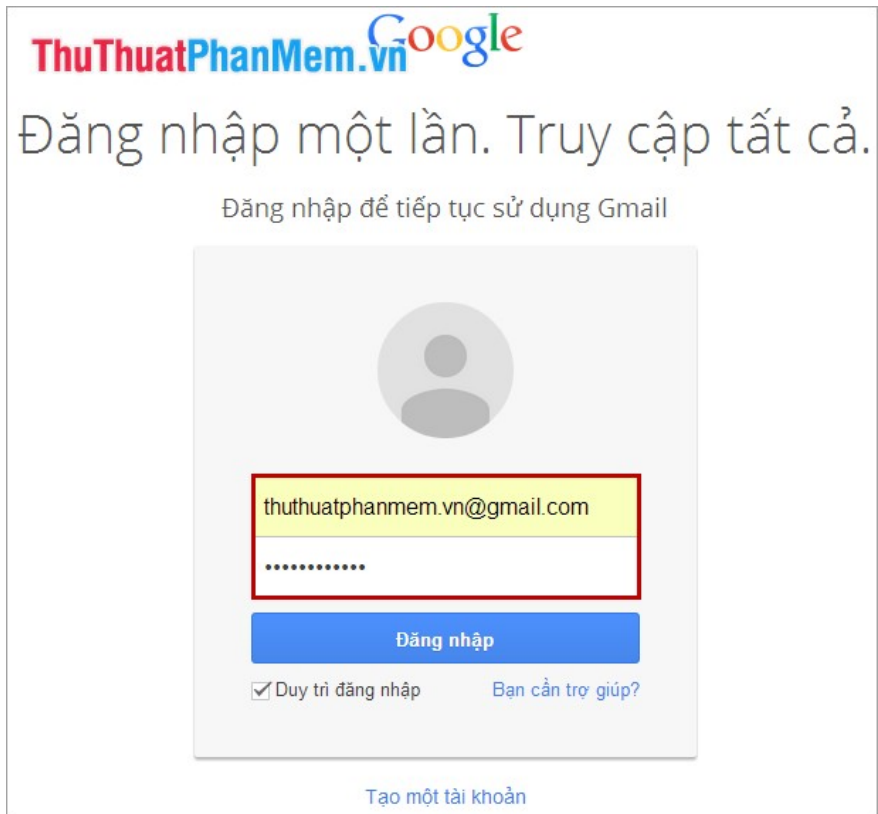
ThuThuatPhanMem.vn Google

Đăng nhập một lần. Truy cập tất cả.

Đăng nhập để tiếp tục sử dụng Gmail

thuthuatphanmem.vn@gmail.com

••••••••••••

Đăng nhập

Duy trì đăng nhập

Bạn cần trợ giúp?

Tạo một tài khoản